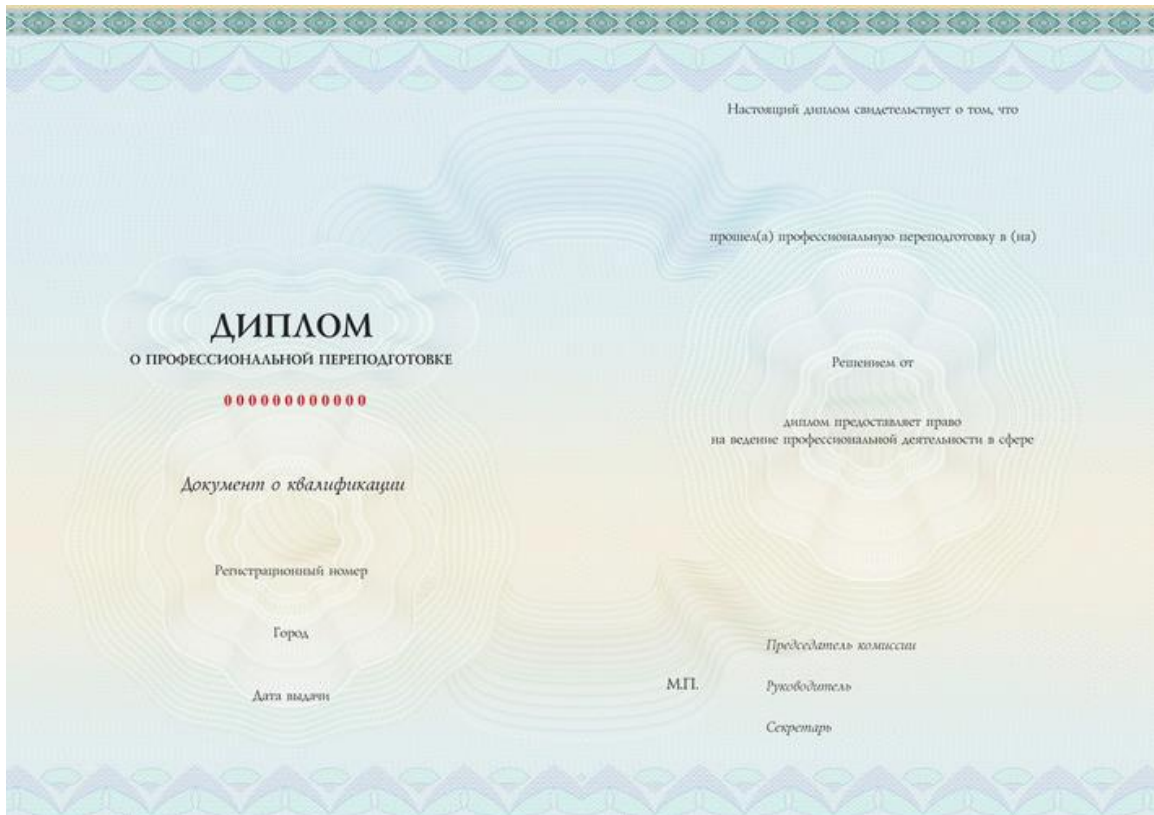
ДИПЛОМ
О ПРОФЕССИОНАЛЬНОЙ ПЕРЕПОДГОТОВКЕ

000000000000

Документ о квалификации

Регистрационный номер

Город

Дата выдачи

Настоящий диплом свидетельствует о том, что

прошел(а) профессиональную переподготовку в (на)

Решением от

диплом предоставляет право на ведение профессиональной деятельности в сфере

М.П.

Председатель комиссии

Руководитель

Секретарь